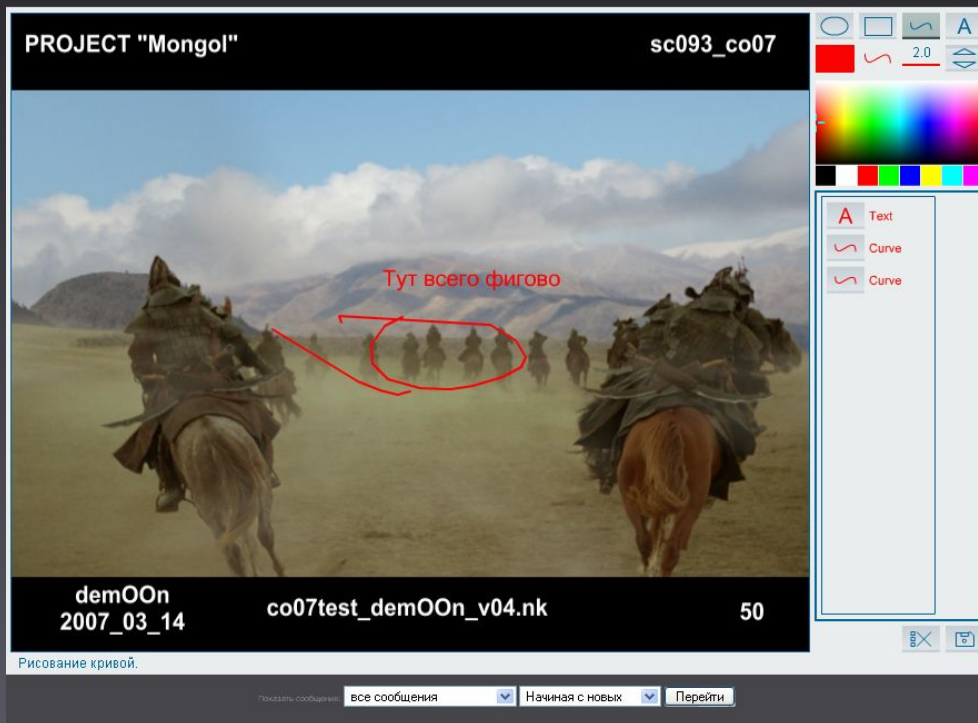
PROJECT "Mongol"

sc093_co07

Тут всего фигово

demOOn
2007_03_14

co07test_demOOn_v04.nk

50

A

2.0

A Text

Curve

Curve

Рисование кривой.

Показать сообщения: все сообщения

Начиная с новых

Перейти